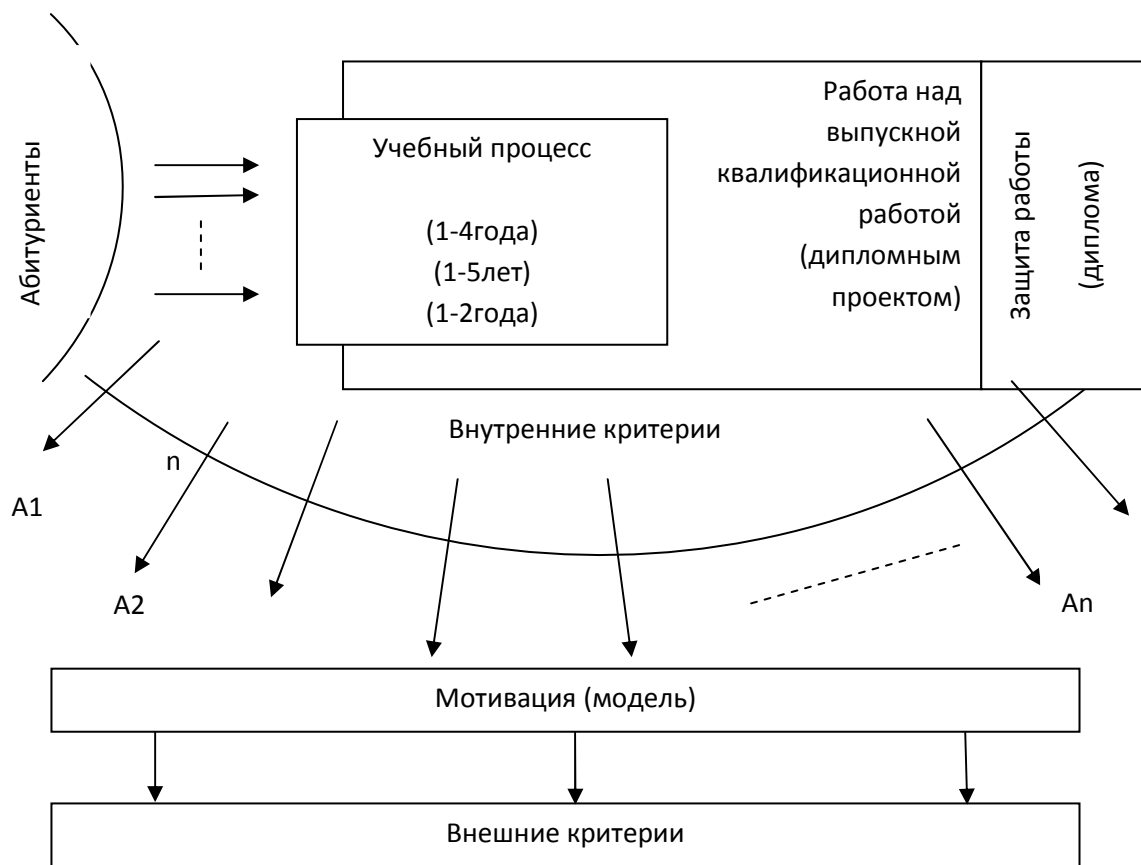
Абитуриенты

Учебный процесс

(1-4года)
(1-5лет)
(1-2года)

Работа над выпускной квалификационной работой (дипломным проектом)

Защита работы (диплома)

Внутренние критерии

n

A1

A2

An

Мотивация (модель)

Внешние критерии